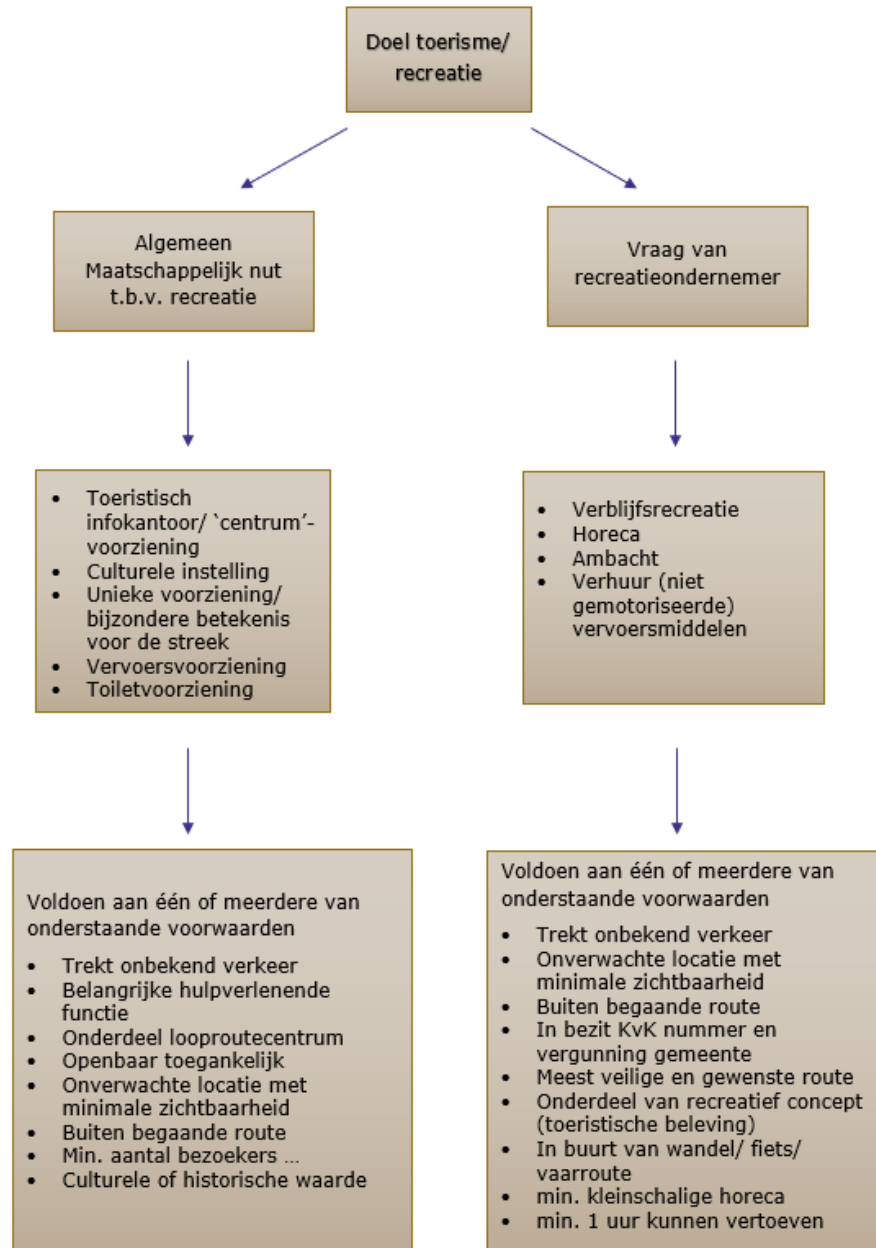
Doel toerisme/ recreatie

Algemeen Maatschappelijk nut t.b.v. recreatie

Vraag van recreatieondernemer

- Toeristisch infokantoor/ `centrum'-voorziening
- Culturele instelling
- Unieke voorziening/ bijzondere betekenis voor de streek
- Vervoersvoorziening
- Toiletvoorziening

- Verblijfsrecreatie
- Horeca
- Ambacht
- Verhuur (niet gemotoriseerde) vervoersmiddelen

Voldoen aan één of meerdere van onderstaande voorwaarden

- Trekt onbekend verkeer
- Belangrijke hulpverlenende functie
- Onderdeel looproutecentrum
- Openbaar toegankelijk
- Onverwachte locatie met minimale zichtbaarheid
- Buiten begaande route
- Min. aantal bezoekers …
- Culturele of historische waarde

Voldoen aan één of meerdere van onderstaande voorwaarden

- Trekt onbekend verkeer
- Onverwachte locatie met minimale zichtbaarheid
- Buiten begaande route
- In bezit KvK nummer en vergunning gemeente
- Meest veilige en gewenste route
- Onderdeel van recreatief concept (toeristische beleving)
- In buurt van wandel/ fiets/ vaarroute
- min. kleinschalige horeca
- min. 1 uur kunnen vertoeven